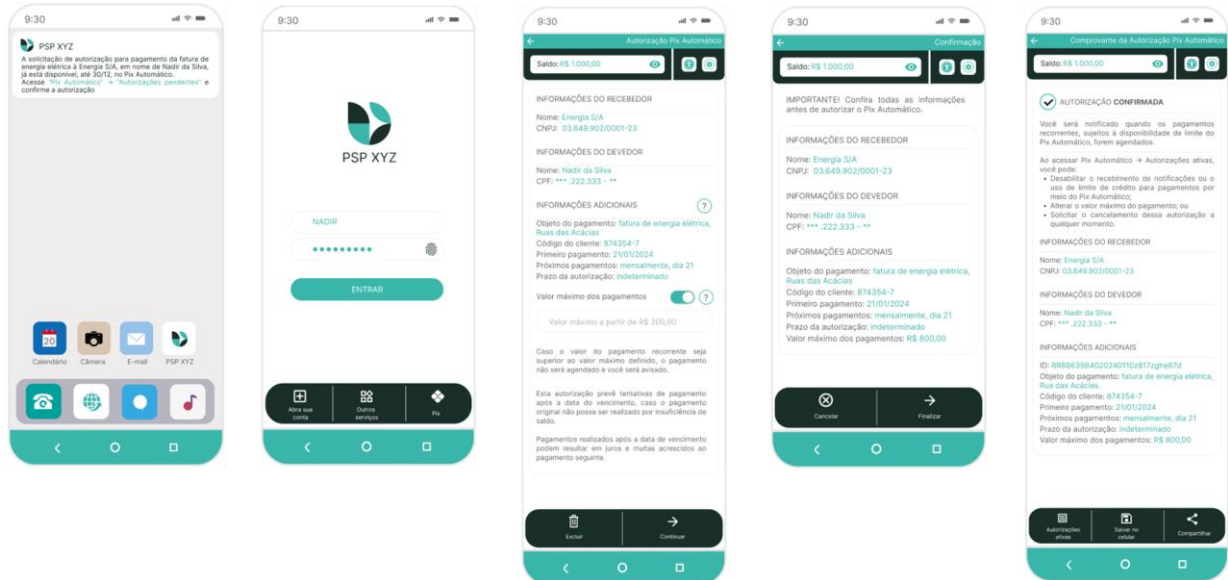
9:30

PSP XYZ

A solicitação de autorização para pagamento da fatura de energia elétrica à Energia S/A, em nome de Nadir da Silva, já está disponível, até 30/12, no Pix Automático. Acesse "Pix Automático" → "Autorizações pendentes" e confirme a autorização

20
Calendário Câmera E-mail PSP XYZ

9:30

PSP XYZ

NADIR
•••••••••

ENTRAR

Abra sua conta
Outros serviços
Pix

9:30

Autorização Pix Automático

Saldo: R$ 1.000,00

INFORMAÇÕES DO RECEBEDOR

Nome: Energia S/A
CNPJ: 03.649.902/0001-23

INFORMAÇÕES DO DEVEDOR

Nome: Nadir da Silva
CPF: ***.222.333 - **

INFORMAÇÕES ADICIONAIS

Objeto do pagamento: fatura de energia elétrica, Ruas das Acácias
Código do cliente: 874354-7
Primeiro pagamento: 21/01/2024
Próximos pagamentos: mensalmente, dia 21
Prazo da autorização: indeterminado

Valor máximo dos pagamentos

Valor máximo a partir de R$ 300,00

Caso o valor do pagamento recorrente seja superior ao valor máximo definido, o pagamento não será agendado e você será avisado.

Esta autorização prevê tentativas de pagamento após a data do vencimento, caso o pagamento original não possa ser realizado por insuficiência de saldo.

Pagamentos realizados após a data de vencimento podem resultar em juros e multas acrescidos ao pagamento seguinte.

Excluir
Continuar

9:30

Confirmação

Saldo: R$ 1.000,00

IMPORTANTE! Confira todas as informações antes de autorizar o Pix Automático.

INFORMAÇÕES DO RECEBEDOR

Nome: Energia S/A
CNPJ: 03.649.902/0001-23

INFORMAÇÕES DO DEVEDOR

Nome: Nadir da Silva
CPF: ***.222.333 - **

INFORMAÇÕES ADICIONAIS

Objeto do pagamento: fatura de energia elétrica, Ruas das Acácias
Código do cliente: 874354-7
Primeiro pagamento: 21/01/2024
Próximos pagamentos: mensalmente, dia 21
Prazo da autorização: indeterminado
Valor máximo dos pagamentos: R$ 800,00

Cancelar
Finalizar

9:30

Comprovante da Autorização Pix Automático

Saldo: R$ 1.000,00

AUTORIZAÇÃO CONFIRMADA

Você será notificado quando os pagamentos recorrentes, sujeitos à disponibilidade de limite do Pix Automático, forem agendados.

Ao acessar Pix Automático → Autorizações ativas, você pode:
• Desabilitar o recebimento de notificações ou o uso de limite de crédito para pagamentos por meio do Pix Automático;
• Alterar o valor máximo do pagamento; ou
• Solicitar o cancelamento dessa autorização a qualquer momento.

INFORMAÇÕES DO RECEBEDOR

Nome: Energia S/A
CNPJ: 03.649.902/0001-23

INFORMAÇÕES DO DEVEDOR

Nome: Nadir da Silva
CPF: ***.222.333 - **

INFORMAÇÕES ADICIONAIS

ID: RR8863984020240110z817zghe67d
Objeto do pagamento: fatura de energia elétrica, Ruas das Acácias
Código do cliente: 874354-7
Primeiro pagamento: 21/01/2024
Próximos pagamentos: mensalmente, dia 21
Prazo da autorização: indeterminado
Valor máximo dos pagamentos: R$ 800,00

Autorizações ativas
Salvar no celular
Compartilhar